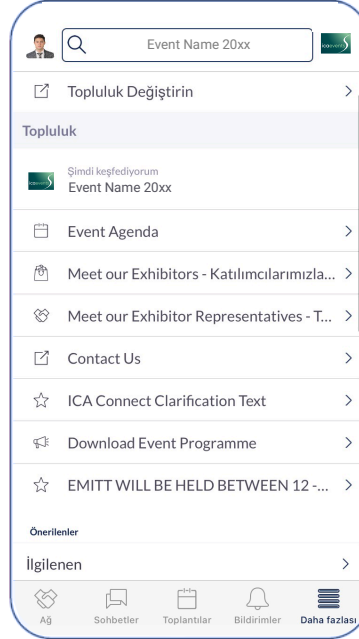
Event Name 20xx

Topluluk Değiştirin >

Topluluk

Şimdi keşfediyorum
Event Name 20xx

Event Agenda >

Meet our Exhibitors - Katılımcılarımızla... >

Meet our Exhibitor Representatives - T... >

Contact Us >

ICA Connect Clarification Text >

Download Event Programme >

EMITT WILL BE HELD BETWEEN 12 -... >

Önerilenler

İlgilenen >

Ağ Sohbetler Toplantılar Bildirimler Daha fazlası